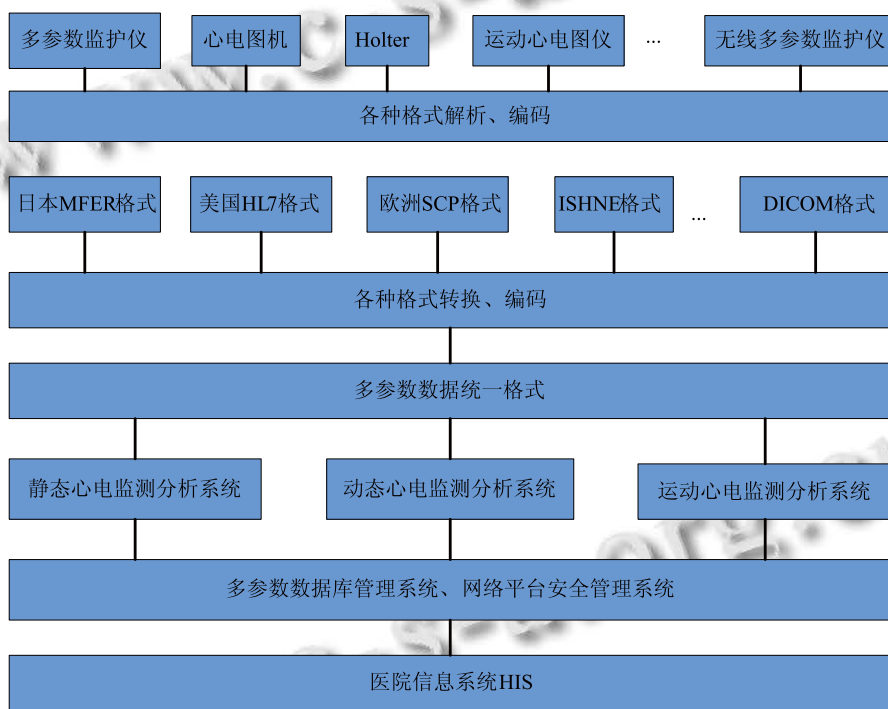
多参数监护仪

心电图机

Holter

运动心电图仪

...

无线多参数监护仪

各种格式解析、编码

日本MFER格式

美国HL7格式

欧洲SCP格式

ISHNE格式

...

DICOM格式

各种格式转换、编码

多参数数据统一格式

静态心电监测分析系统

动态心电监测分析系统

运动心电监测分析系统

多参数数据库管理系统、网络平台安全管理系统

医院信息系统HIS